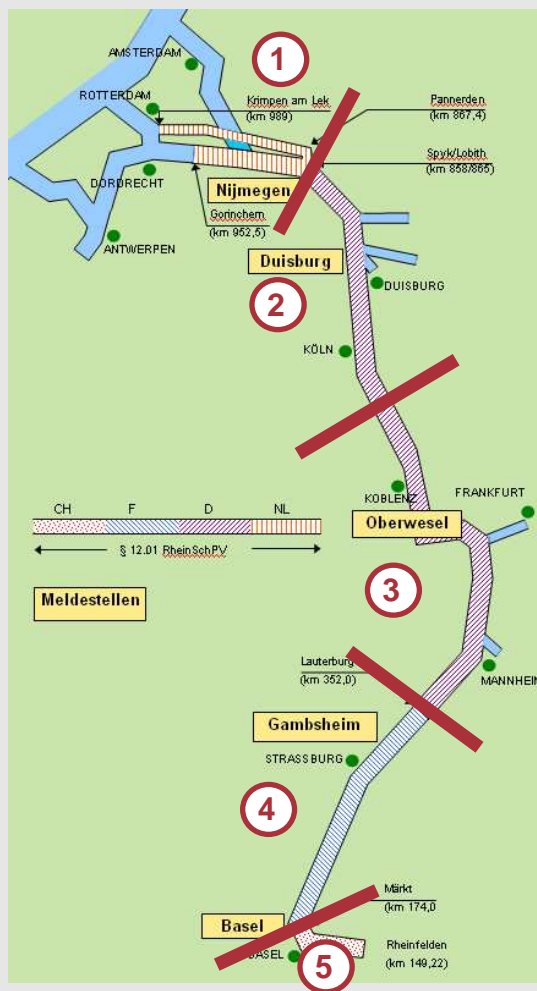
1

AMSTERDAM

ROTTERDAM

Krimpen am Lek (km 989)

Pannerden (km 867,4)

Spyk/Lobith (km 858/865)

DORDRECHT

Nijmegen

Gorinchem (km 952,5)

ANTWERPEN

Duisburg

DUISBURG

2

KÖLN

KOBLENZ

FRANKFURT

CH F D NL

§ 12.01 RheinSchPV

Oberwesel

3

Meldestellen

Lauterburg (km 352,0)

MANNHEIM

Gambsheim

STRASSBURG

4

Märkt (km 174,0

Basel

BASEL

5

Rheinfelden (km 149,22)